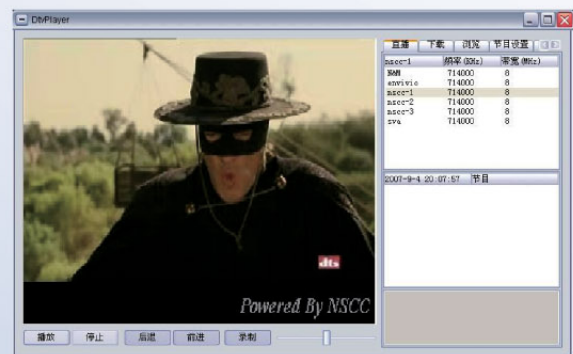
DtvPlayer

直播 下载 浏览 节目设置

| nscc-1 | 频率(KHz) | 带宽(MHz) |
|---|---|---|
| 黑钻 | 714000 | 8 |
| anvivic | 714000 | 8 |
| nscc-1 | 714000 | 8 |
| nscc-2 | 714000 | 8 |
| nscc-3 | 714000 | 8 |
| sva | 714000 | 8 |

2007-9-4 20:07:57 节目

dts

Powered By NSCC

播放 停止 后退 前进 录制